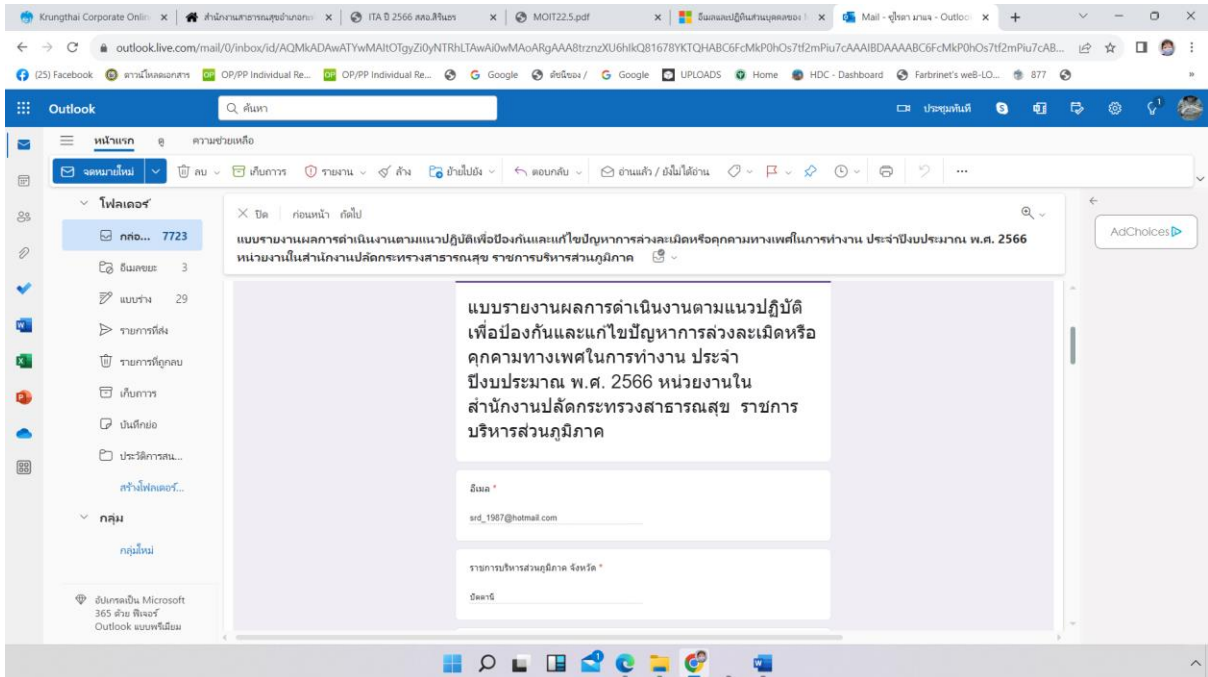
Krungthai Corporate Onlin | สำนักงานสาธารณสุขอำเภอ | ITA ปี 2566 สสอ.สิรินธร | MOIT22.5.pdf | อีเมลและปฏิทินส่วนบุคคลของ | Mail - ผู้ใช้ มาแจ - Outlook

outlook.live.com/mail/0/inbox/id/AQMkADAwATYwMAItOTgyZi0yNTRhLTAwAi0wMAoARgAAA8trznzXU6hlkQ81678YKTQHABC6FcMkP0hOs7tf2mPiu7cAAAIBDAAAABC6FcMkP0hOs7tf2mPiu7cAB...

(25) Facebook | OP/PP Individual Re... | OP/PP Individual Re... | Google | Google | UPLOADS | Home | HDC - Dashboard | Farbrinet's weB-LO... | 877

Outlook | ค้นหา | ประชุมทันที

หน้าแรก | ดู | ความช่วยเหลือ

จดหมายใหม่ | ลบ | เก็บถาวร | รายงาน | ล้าง | ย้ายไปยัง | ตอบกลับ | อ่านแล้ว / ยังไม่ได้อ่าน | ...

โฟลเดอร์
กล่อ... 7723
อีเมลขยะ 3
แบบร่าง 29
รายการที่ส่ง
รายการที่ถูกลบ
เก็บถาวร
บันทึกย่อ
ประวัติการสน...
สร้างโฟลเดอร์...
กลุ่ม
กลุ่มใหม่
อัปเกรดเป็น Microsoft 365 ด้วย ฟีเจอร์ Outlook แบบพรีเมียม

ปิด | ก่อนหน้า | ถัดไป

แบบรายงานผลการดำเนินงานตามแนวปฏิบัติเพื่อป้องกันและแก้ไขปัญหาการล่วงละเมิดหรือคุกคามทางเพศในการทำงาน ประจำปีงบประมาณ พ.ศ. 2566 หน่วยงานในสำนักงานปลัดกระทรวงสาธารณสุข ราชการบริหารส่วนภูมิภาค

แบบรายงานผลการดำเนินงานตามแนวปฏิบัติเพื่อป้องกันและแก้ไขปัญหาการล่วงละเมิดหรือคุกคามทางเพศในการทำงาน ประจำปีงบประมาณ พ.ศ. 2566 หน่วยงานในสำนักงานปลัดกระทรวงสาธารณสุข ราชการบริหารส่วนภูมิภาค

อีเมล *
srd_1987@hotmail.com

ราชการบริหารส่วนภูมิภาค จังหวัด *
ปัตตานี

AdChoices